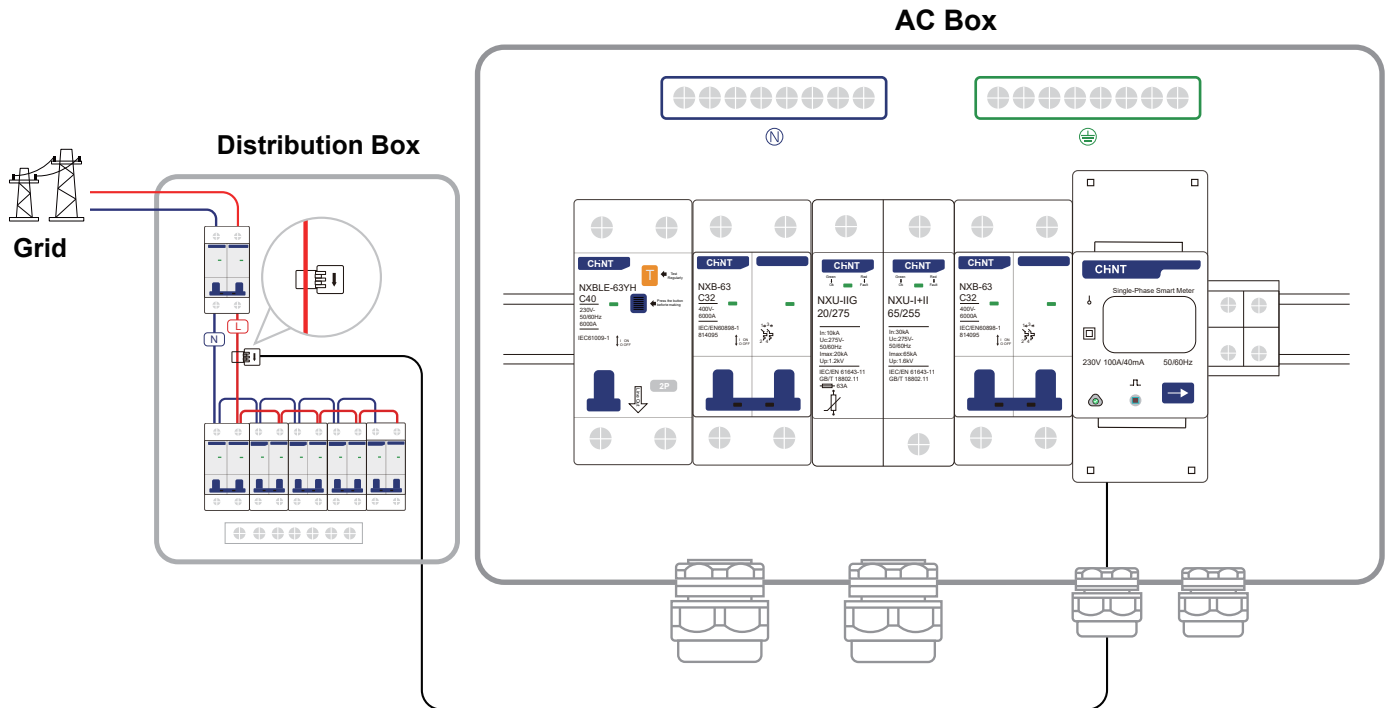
AC Box

Distribution Box

Grid

N

L

Ⓝ

⏚

CHNT
NXBLE-63YH
C40
230V~
50/60Hz
6000A
IEC61009-1
T
Test Regularly
Press the button before making
I ON
O OFF
2P

CHNT
NXB-63
C32
400V~
6000A
IEC/EN60898-1
814095
I ON
O OFF

CHNT
NXU-IIG
20/275
In:10kA
Uc:275V~
50/60Hz
Imax:20kA
Up:1.2kV
IEC/EN 61643-11
GB/T 18802.11
63A

CHNT
NXU-I+II
65/255
In:30kA
Uc:275V~
50/60Hz
Imax:65kA
Up:1.6kV
IEC/EN 61643-11
GB/T 18802.11

CHNT
NXB-63
C32
400V~
6000A
IEC/EN60898-1
814095
I ON
O OFF

CHNT
Single-Phase Smart Meter
230V 100A/40mA
50/60Hz